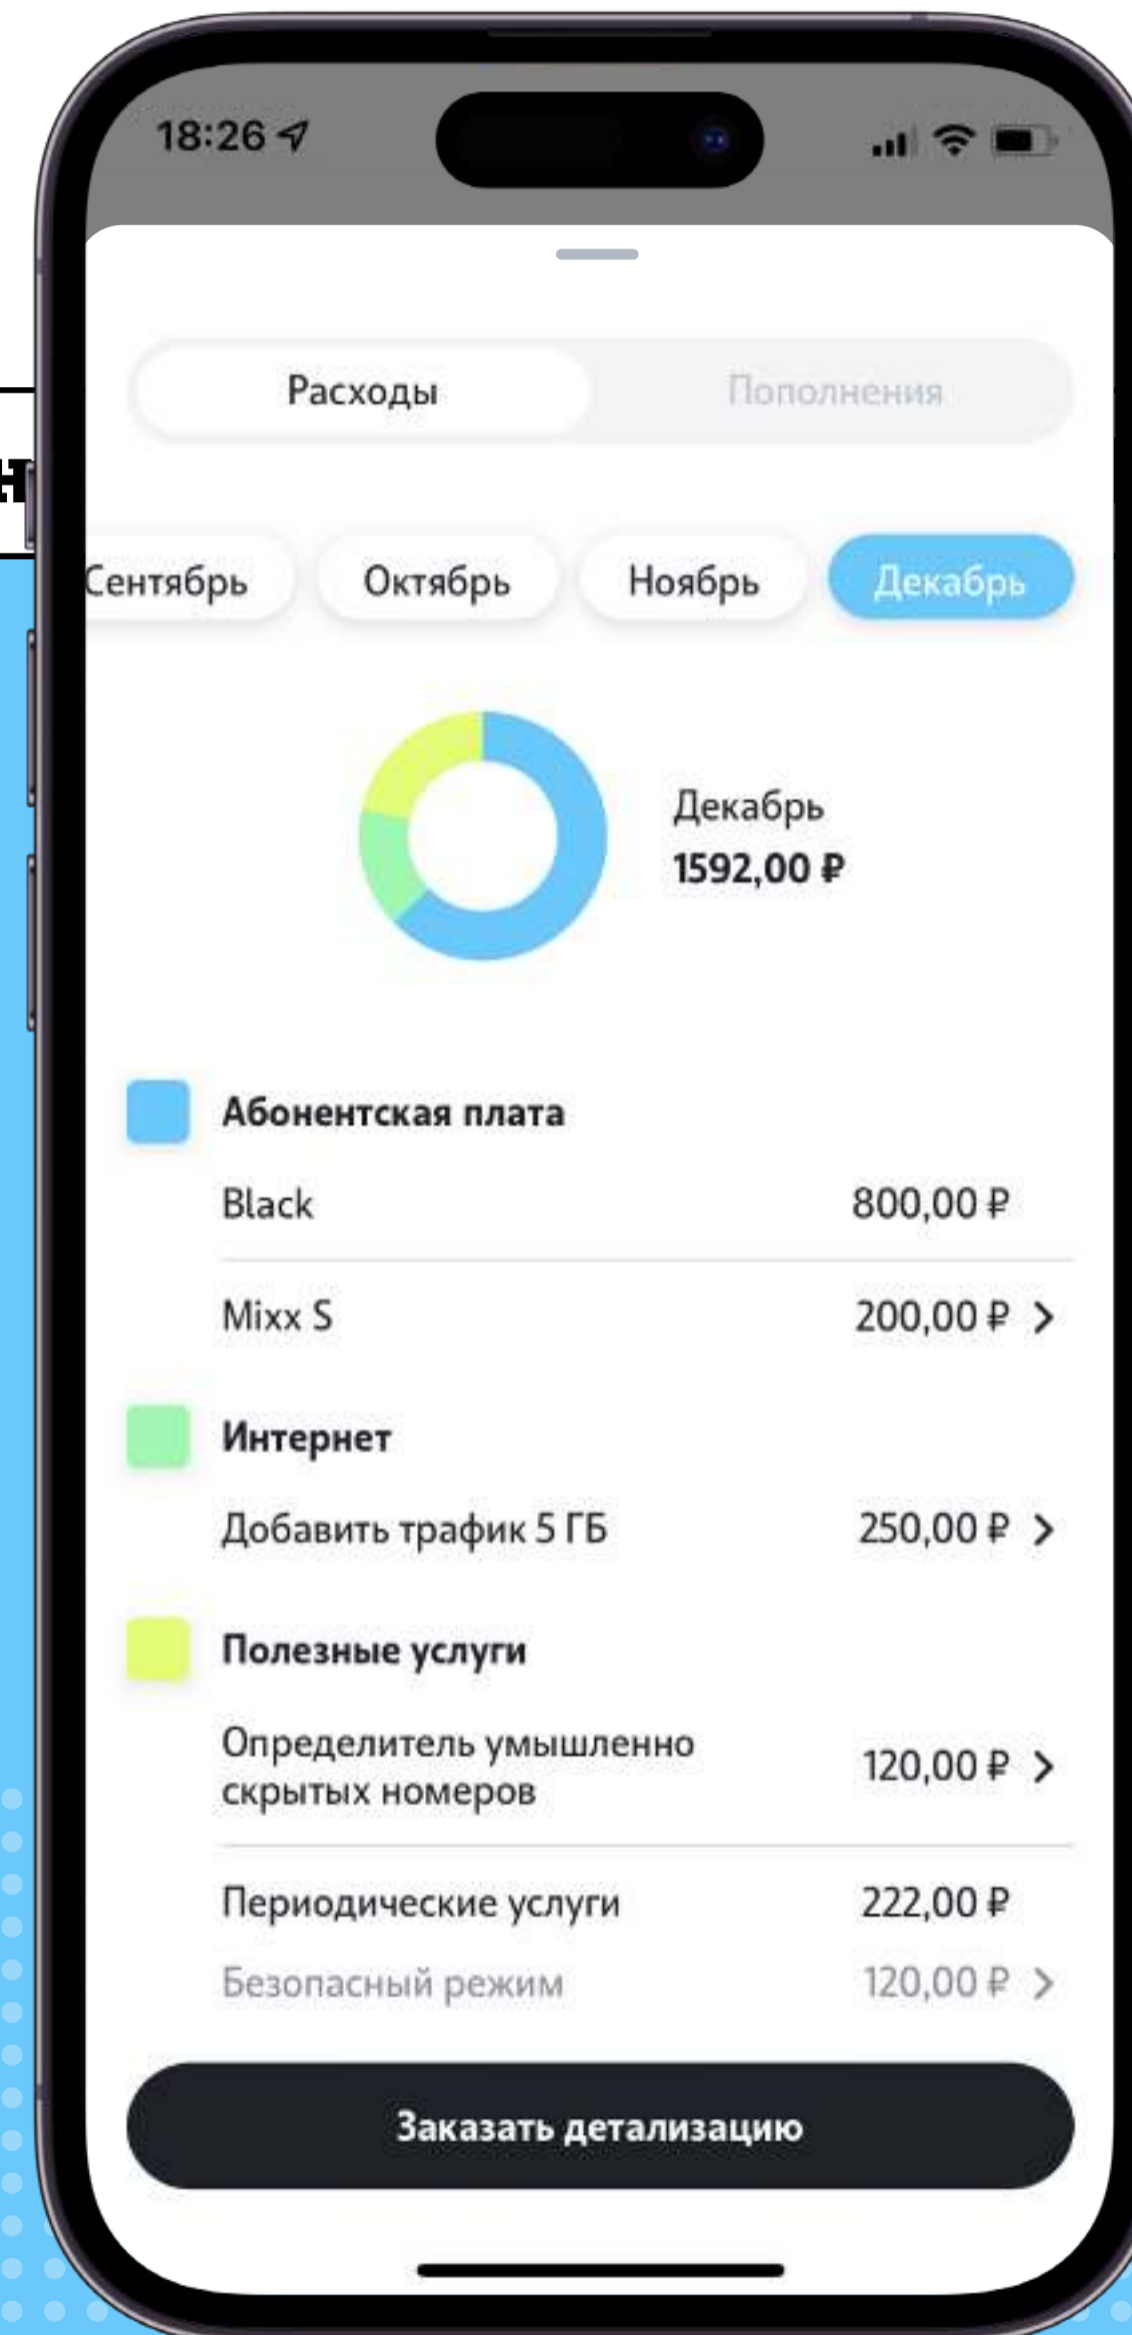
18:26

Расходы

Пополнения

Сентябрь

Октябрь

Ноябрь

Декабрь

Декабрь
1592,00 ₽

Абонентская плата

Black 800,00 ₽

Mixx S 200,00 ₽ >

Интернет

Добавить трафик 5 ГБ 250,00 ₽ >

Полезные услуги

Определитель умышленно скрытых номеров 120,00 ₽ >

Периодические услуги 222,00 ₽

Безопасный режим 120,00 ₽ >

Заказать детализацию